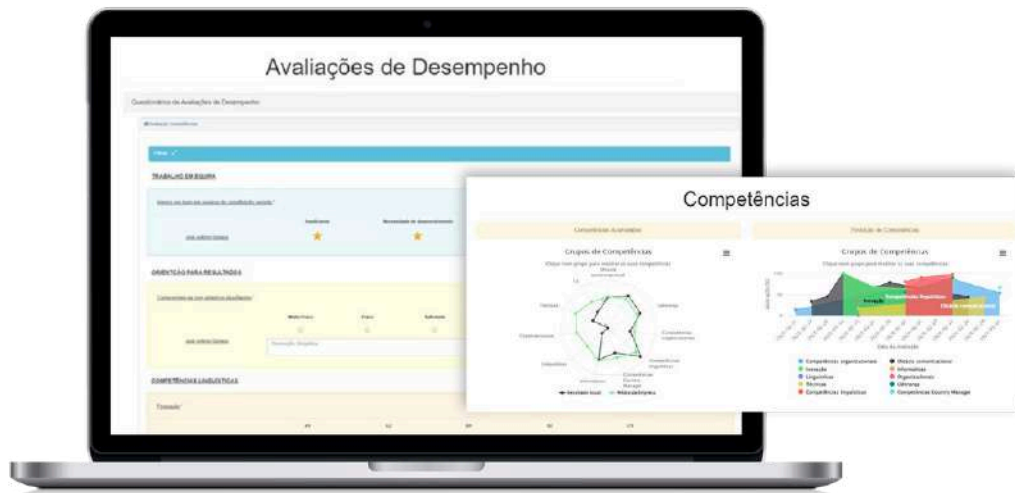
Avaliações de Desempenho

Questionário de Avaliações de Desempenho

TRABALHO EM EQUIPA

Insuficiente

Necessidade de desenvolvimento

ORIENTAÇÃO PARA RESULTADOS

Muito Fraco

Fraco

Suficiente

COMPETÊNCIAS LINGUÍSTICAS

Competências

Competências Avaliadas

Grupos de Competências

Liderança

Competências organizacionais

Competências linguísticas

Informáticas

Organizacionais

Resultado Atual

Média da Empresa

Evolução de Competências

Grupos de Competências

Formação

Competências linguísticas

Competências organizacionais

Métodos comunicacionais

Formação

Informáticas

Linguísticas

Organizacionais

Técnicas

Liderança

Competências linguísticas

Competências Country Manager